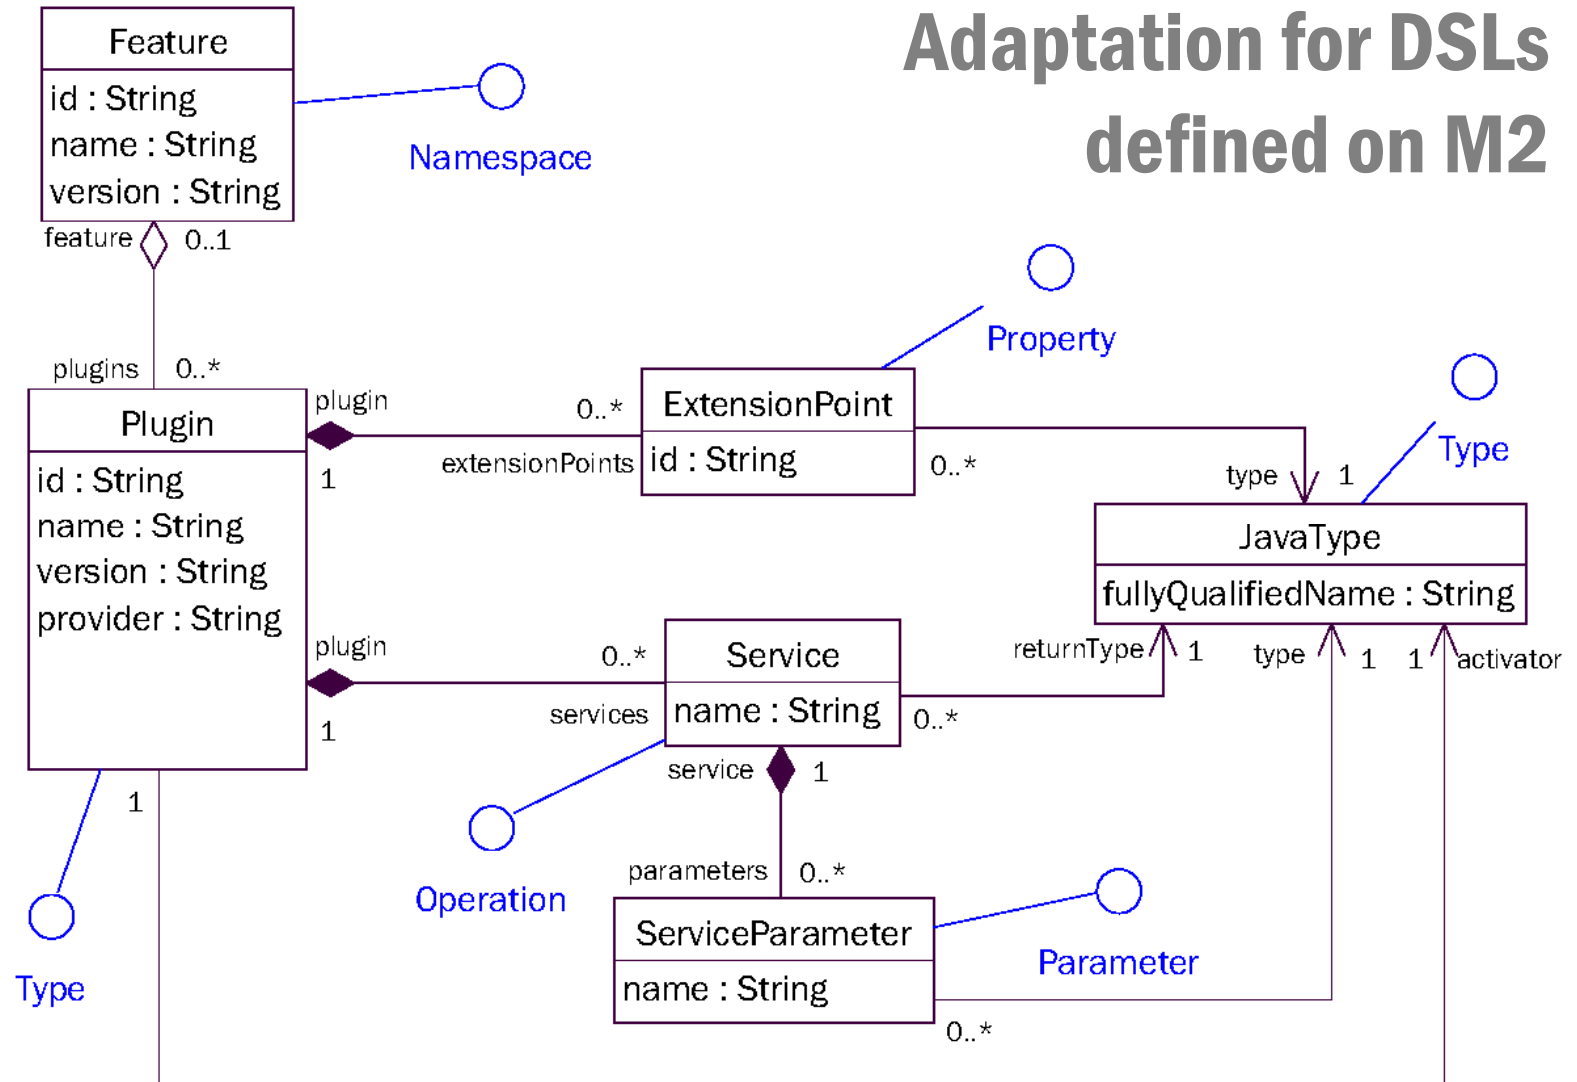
Adaptation for DSLs defined on M2

Feature
id : String
name : String
version : String

Namespace

feature 0..1

plugins 0..*

Plugin
id : String
name : String
version : String
provider : String

plugin
0..*
1
extensionPoints

ExtensionPoint
id : String

Property

0..*
type 1

Type

JavaType
fullyQualifiedName : String

plugin
0..*
1
services

Service
name : String

returnType 1
type 1
1 activator
0..*

service 1

1

Operation

parameters 0..*

ServiceParameter
name : String

Parameter

0..*

Type